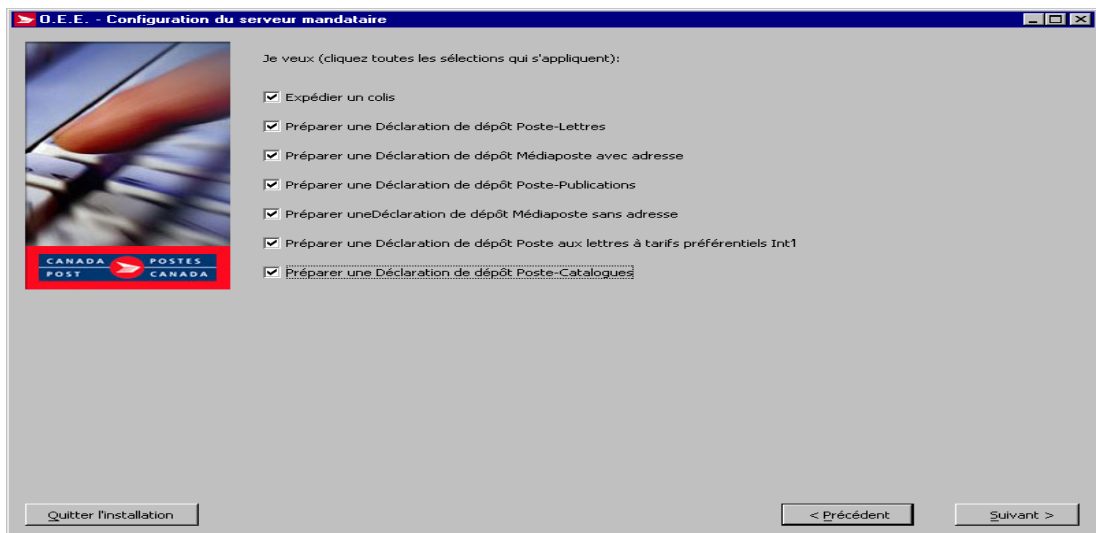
O.E.E. - Configuration du serveur mandataire

CANADA POST
POSTES CANADA

Je veux (cliquez toutes les sélections qui s'appliquent):

☑ Expédier un colis

☑ Préparer une Déclaration de dépôt Poste-Lettres

☑ Préparer une Déclaration de dépôt Médiaposte avec adresse

☑ Préparer une Déclaration de dépôt Poste-Publications

☑ Préparer uneDéclaration de dépôt Médiaposte sans adresse

☑ Préparer une Déclaration de dépôt Poste aux lettres à tarifs préférentiels Int1

☑ Préparer une Déclaration de dépôt Poste-Catalogues

Quitter l'installation

< Précédent

Suivant >